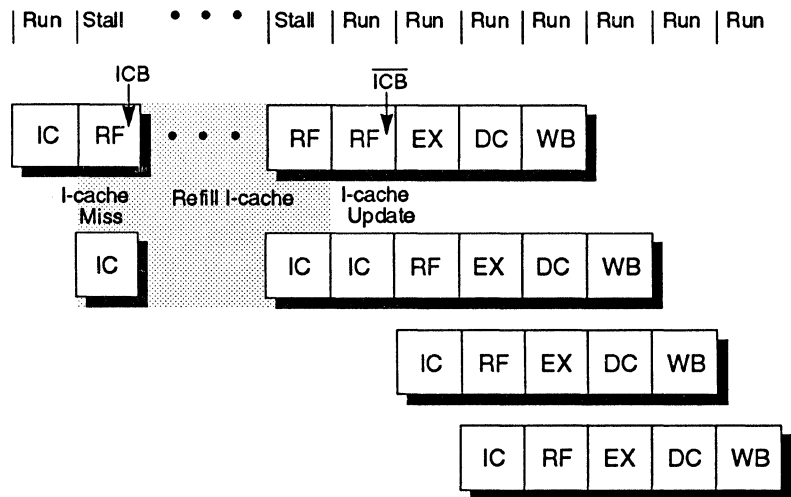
Run Stall • • • Stall Run Run Run Run Run Run Run

ICB

$\overline{ICB}$

IC RF • • • RF RF EX DC WB

I-cache Miss

Refill I-cache

I-cache Update

IC

IC IC RF EX DC WB

IC RF EX DC WB

IC RF EX DC WB